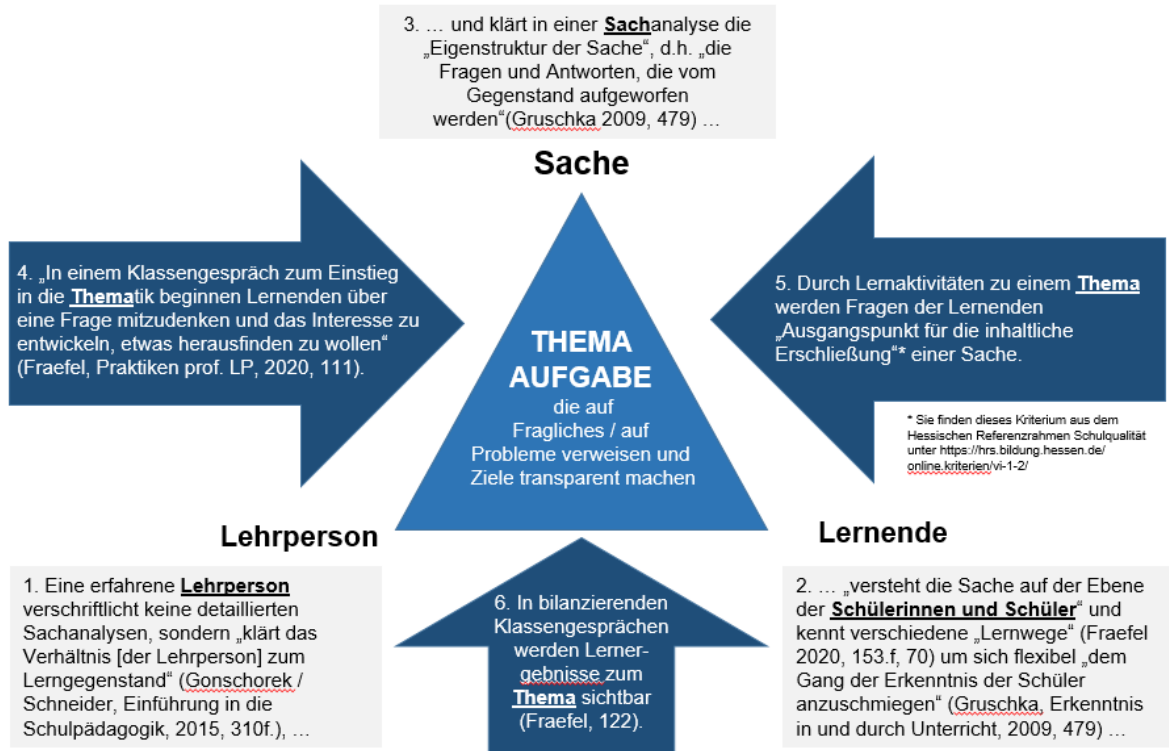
3. … und klärt in einer **Sach**analyse die „Eigenstruktur der Sache“, d.h. „die Fragen und Antworten, die vom Gegenstand aufgeworfen werden“(Gruschka 2009, 479) …

Sache

4. „In einem Klassengespräch zum Einstieg in die **Thema**tik beginnen Lernenden über eine Frage mitzudenken und das Interesse zu entwickeln, etwas herausfinden zu wollen“ (Fraefel, Praktiken prof. LP, 2020, 111).

THEMA
AUFGABE
die auf Fragliches / auf Probleme verweisen und Ziele transparent machen

5. Durch Lernaktivitäten zu einem **Thema** werden Fragen der Lernenden „Ausgangspunkt für die inhaltliche Erschließung“* einer Sache.

* Sie finden dieses Kriterium aus dem Hessischen Referenzrahmen Schulqualität unter https://hrs.bildung.hessen.de/online.kriterien/vi-1-2/

Lehrperson

Lernende

1. Eine erfahrene **Lehrperson** verschriftlicht keine detaillierten Sachanalysen, sondern „klärt das Verhältnis [der Lehrperson] zum Lerngegenstand“ (Gonschorek / Schneider, Einführung in die Schulpädagogik, 2015, 310f.), …

6. In bilanzierenden Klassengesprächen werden Lernergebnisse zum **Thema** sichtbar (Fraefel, 122).

2. … „versteht die Sache auf der Ebene der **Schülerinnen und Schüler**“ und kennt verschiedene „Lernwege“ (Fraefel 2020, 153.f, 70) um sich flexibel „dem Gang der Erkenntnis der Schüler anzuschmiegen“ (Gruschka, Erkenntnis in und durch Unterricht, 2009, 479) …